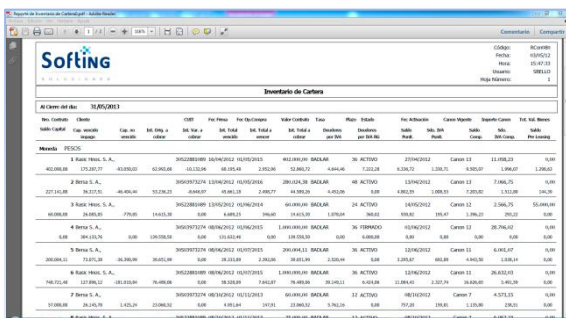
Reporte de Inventario de Cartera.pdf - Adobe Reader

1 / 2 100%

Comentario Compartir

Softing

Código: RCont88
Fecha: 03/05/12
Hora: 15:47:33
Usuario: SBELLO
Hoja Número: 1

Inventario de Cartera

Al Cierre del día: 31/05/2013

| No. Contrato | Cliente | | CUIT | Fec. Firma | Fec. Op.Compra | Valor Contrato | Tasa | Plazo | Estado | Fec. Activación | Canon Vigente | Importe Canon | Tot. Val. Bienes |
|---|---|---|---|---|---|---|---|---|---|---|---|---|---|
| Saldo Capital | Cap. vencido impago | Cap. no vencido | Int. Dev. a cobrar | Int. Var. a cobrar | Int. Total vencido | Int. Total a vencer | Int. Total a cobrar | Devolución por IVA Rtc | | Saldo Pend. | Sdo. IVA Pend. | Sdo. Comp. | Sdo. IVA Comp. | Saldo Pre Leasing |

Moneda PESOS

| 1 Rusic Hnos. S. A., | | | 30522881089 | 16/04/2012 | 16/05/2015 | 402.000,00 | BADLAR | 36 | ACTIVO | 27/04/2012 | Canon 13 | 11.058,23 | 0,00 |
|---|---|---|---|---|---|---|---|---|---|---|---|---|---|
| 402.000,00 | 175.207,77 | -93.850,03 | 62.993,68 | -10.132,96 | 68.195,49 | 2.955,96 | 52.860,72 | 4.644,46 | 7.222,28 | 6.334,72 | 1.330,71 | 6.505,07 | 1.996,07 | 1.290,63 |
| 2 Bersa S. A., | | | 30522881089 | 13/04/2012 | 16/03/2016 | 284.024,38 | BADLAR | 48 | ACTIVO | 13/04/2012 | Canon 13 | 7.966,75 | 0,00 |
| 227.141,88 | 36.317,51 | -46.406,44 | 53.236,25 | -8.446,07 | 46.661,15 | 2.488,77 | 44.399,26 | 6.492,06 | 0,00 | 4.863,59 | 1.008,55 | 7.205,82 | 1.512,88 | 144,39 |
| 2 Bersa S. A., | | | 30522881089 | 13/05/2012 | 16/06/2014 | 60.000,00 | BADLAR | 24 | ACTIVO | 14/05/2012 | Canon 12 | 2.566,75 | 55.000,00 |
| 60.000,00 | 26.085,85 | -770,05 | 14.615,38 | 0,00 | 6.689,25 | 345,60 | 14.615,38 | 1.078,04 | 366,02 | 939,82 | 195,47 | 1.396,25 | 293,22 | 0,00 |
| 4 Bersa S. A., | | | 30503973274 | 08/06/2012 | 10/06/2015 | 1.000.000,00 | BADLAR | 36 | FIRMADO | 10/06/2012 | Canon 12 | 28.796,02 | 0,00 |
| 0,00 | 384.131,78 | 0,00 | 139.558,50 | 0,00 | 131.623,48 | 0,00 | 139.558,50 | 0,00 | 4.868,88 | 0,00 | 0,00 | 0,00 | 0,00 | 0,00 |
| 5 Bersa S. A., | | | 30522881089 | 08/06/2012 | 10/05/2015 | 200.004,11 | BADLAR | 36 | ACTIVO | 12/06/2012 | Canon 11 | 6.093,67 | 0,00 |
| 200.004,11 | 73.071,20 | -36.398,99 | 39.051,99 | 0,00 | 24.213,89 | 2.260,00 | 39.051,99 | 2.320,44 | 0,00 | 3.245,87 | 681,89 | 4.943,50 | 1.038,14 | 0,00 |
| 6 Rusic Hnos. S. A., | | | 30522881089 | 08/06/2012 | 10/07/2015 | 1.000.000,00 | BADLAR | 36 | ACTIVO | 12/06/2012 | Canon 11 | 26.632,93 | 0,00 |
| 748.721,48 | 127.858,12 | -181.615,06 | 76.488,08 | 0,00 | 58.528,80 | 7.642,97 | 76.488,08 | 39.149,11 | 6.454,08 | 12.884,43 | 2.327,74 | 18.628,00 | 3.491,59 | 0,00 |
| 7 Bersa S. A., | | | 30503973274 | 08/10/2012 | 10/11/2013 | 60.000,00 | BADLAR | 12 | ACTIVO | 08/10/2012 | Canon 7 | 4.571,23 | 0,00 |
| 37.008,88 | 26.145,78 | 1.425,24 | 23.068,32 | 0,00 | 4.651,64 | 147,91 | 23.068,32 | 5.762,16 | 0,00 | 757,20 | 159,01 | 1.135,80 | 238,51 | 0,00 |